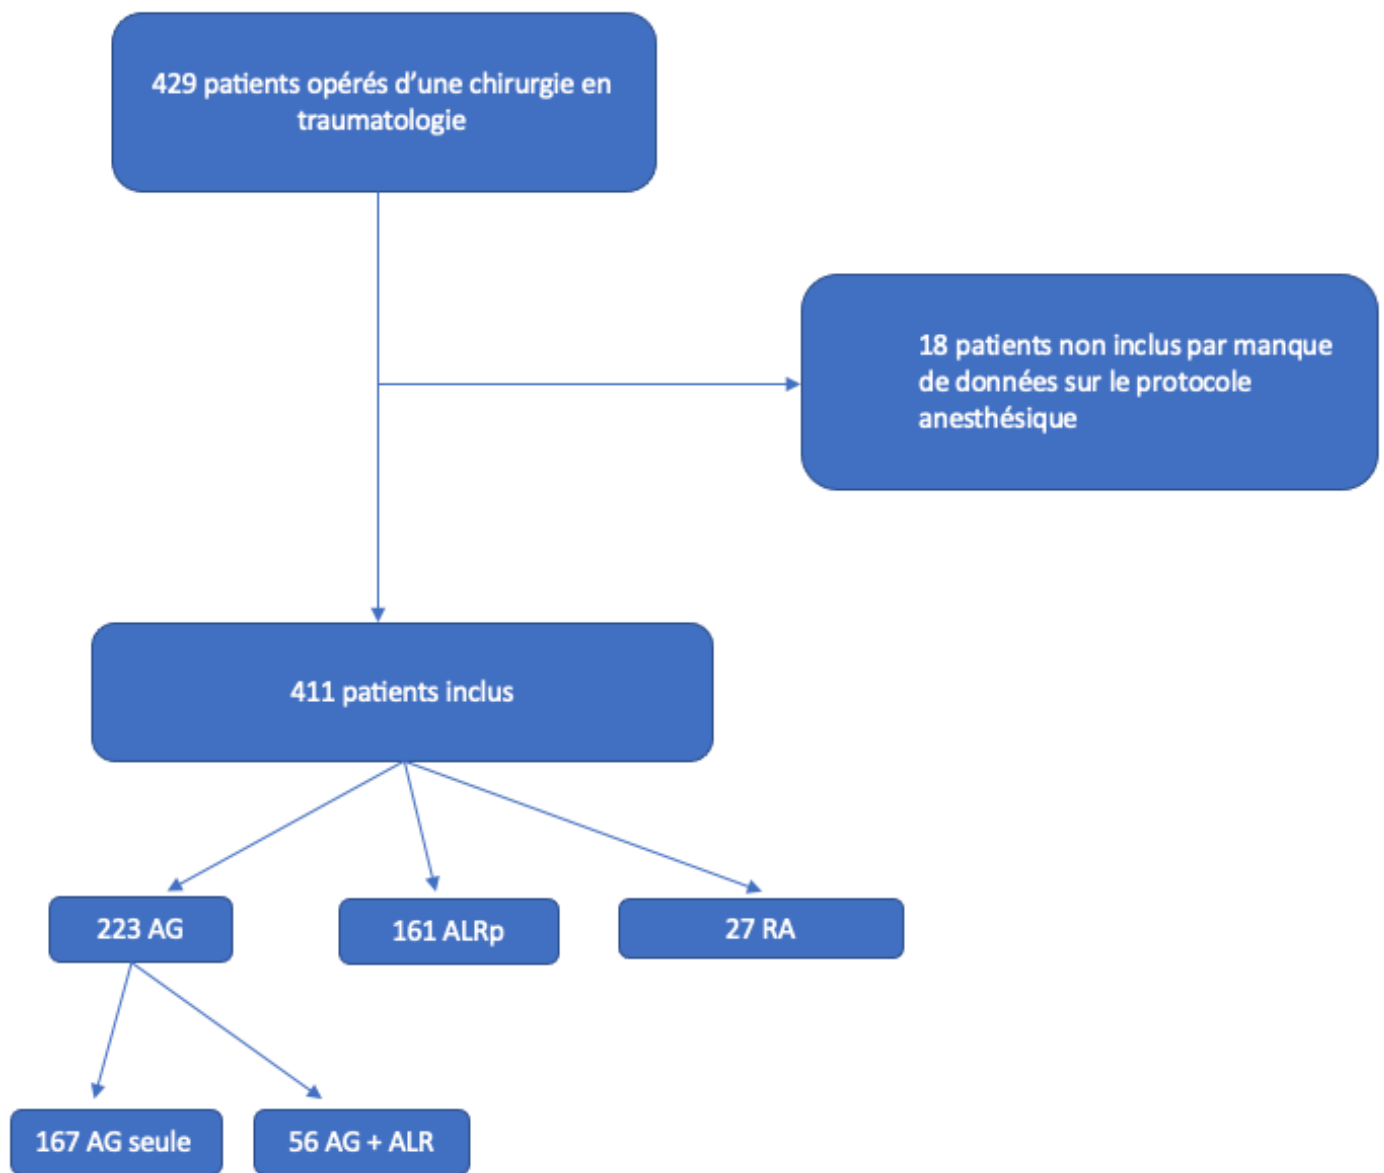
429 patients opérés d'une chirurgie en traumatologie

18 patients non inclus par manque de données sur le protocole anesthésique

411 patients inclus

223 AG

161 ALRp

27 RA

167 AG seule

56 AG + ALR